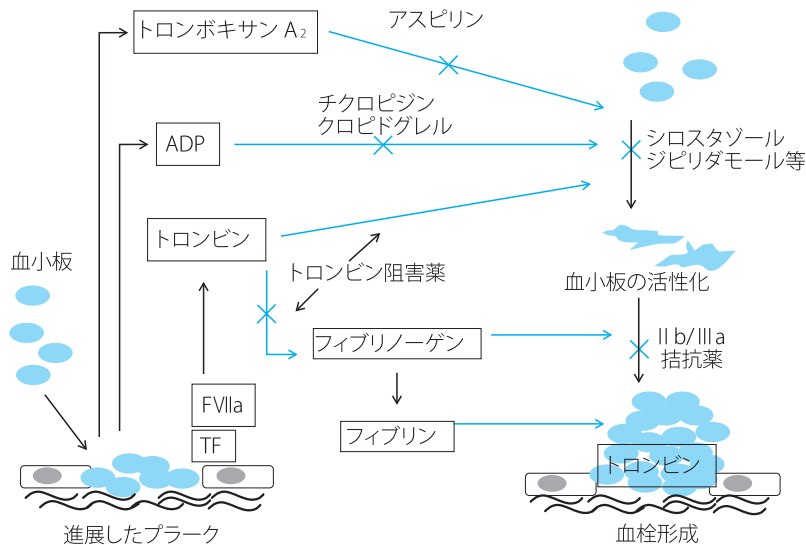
トロンボキサン A$_2$

アスピリン

チクロピジン
クロピドグレル

ADP

シロスタゾール
ジピリダモール等

トロンビン

血小板

トロンビン阻害薬

血小板の活性化

フィブリノーゲン

IIb/IIIa
拮抗薬

FVIIa

TF

フィブリン

トロンビン

進展したプラーク

血栓形成